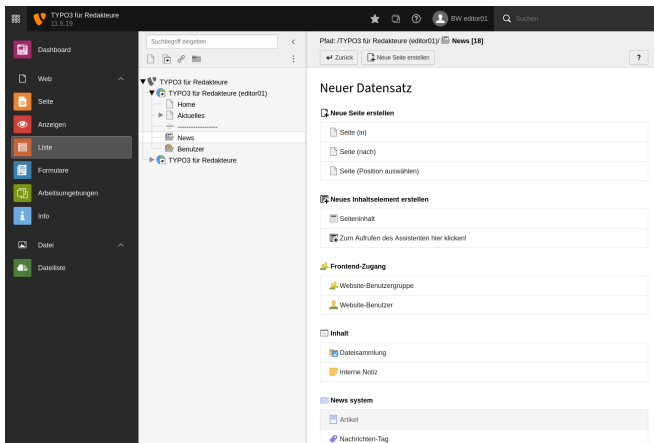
TYPO3 für Redakteure
11.5.19

BW editor01
Suchen

Dashboard

Web

Seite

Anzeigen

Liste

Formulare

Arbeitsumgebungen

Info

Datei

Dateiliste

Suchbegriff eingeben

TYPO3 für Redakteure
TYPO3 für Redakteure (editor01)
Home
Aktuelles
-------------------
News
Benutzer
TYPO3 für Redakteure

Pfad: /TYPO3 für Redakteure (editor01)/ News [18]

Zurück
Neue Seite erstellen
?

Neuer Datensatz

Neue Seite erstellen

Seite (in)

Seite (nach)

Seite (Position auswählen)

Neues Inhaltselement erstellen

Seiteninhalt

Zum Aufrufen des Assistenten hier klicken!

Frontend-Zugang

Website-Benutzergruppe

Website-Benutzer

Inhalt

Dateisammlung

Interne Notiz

News system

Artikel

Nachrichten-Tag